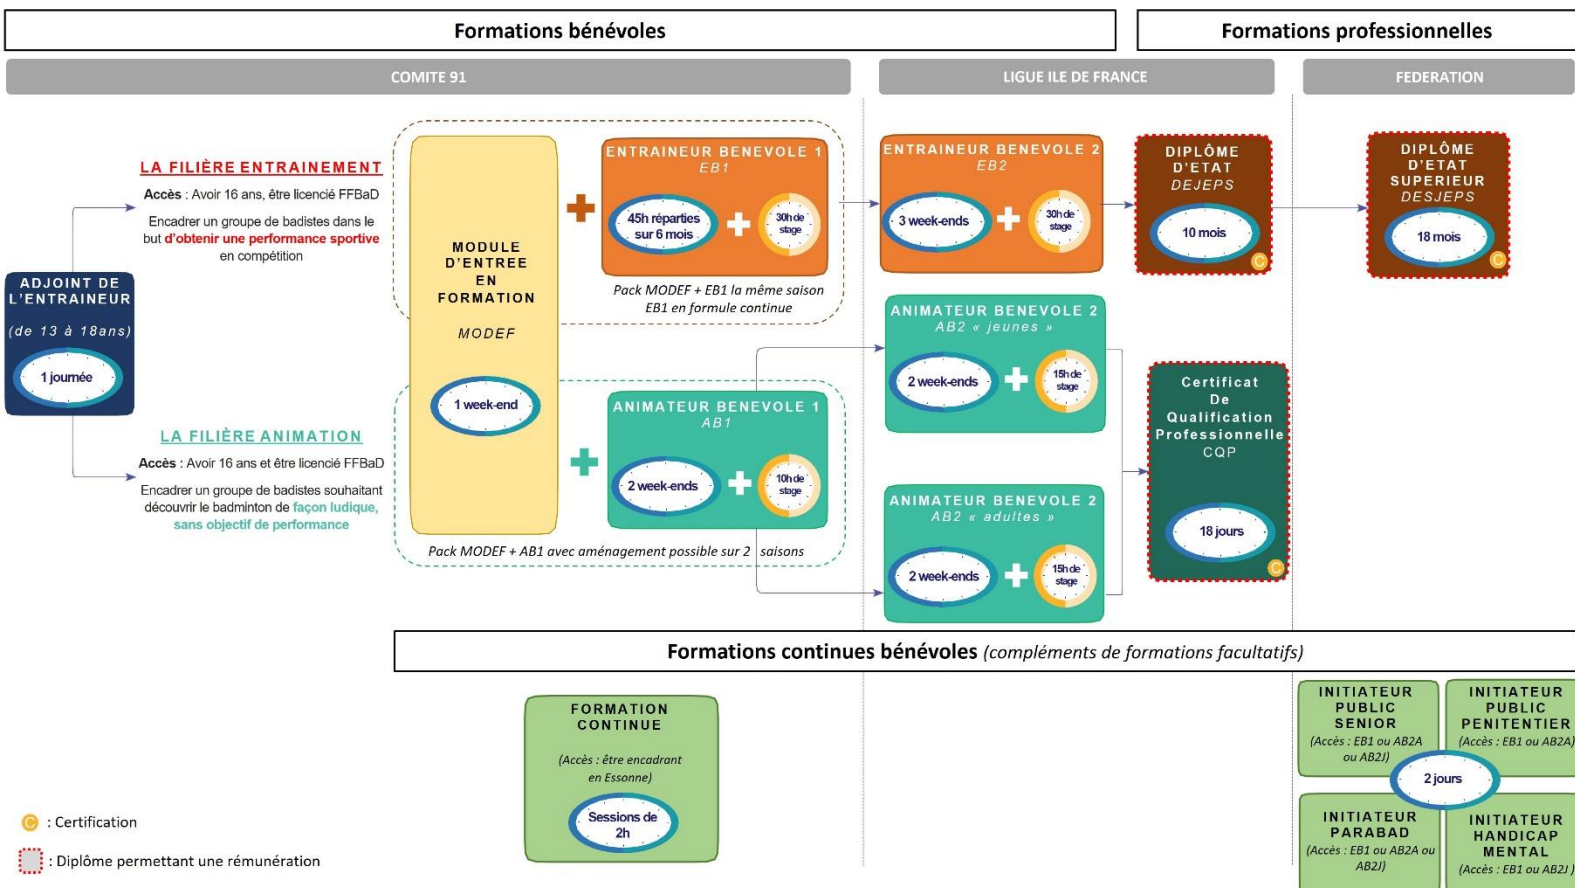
Formations bénévoles

Formations professionnelles

COMITE 91

LIGUE ILE DE FRANCE

FEDERATION

LA FILIÈRE ENTRAINEMENT

Accès : Avoir 16 ans, être licencié FFBaD

Encadrer un groupe de badistes dans le but d'obtenir une performance sportive en compétition

ADJOINT DE L'ENTRAINEUR

(de 13 à 18ans)

1 journée

LA FILIÈRE ANIMATION

Accès : Avoir 16 ans et être licencié FFBaD

Encadrer un groupe de badistes souhaitant découvrir le badminton de façon ludique, sans objectif de performance

MODULE D'ENTREE EN FORMATION

MODEF

1 week-end

ENTRAINEUR BENEVOLE 1
EB1

45h réparties sur 6 mois

30h de stage

Pack MODEF + EB1 la même saison EB1 en formule continue

ANIMATEUR BENEVOLE 1
AB1

2 week-ends

10h de stage

Pack MODEF + AB1 avec aménagement possible sur 2 saisons

ENTRAINEUR BENEVOLE 2
EB2

3 week-ends

30h de stage

ANIMATEUR BENEVOLE 2
AB2 « jeunes »

2 week-ends

15h de stage

ANIMATEUR BENEVOLE 2
AB2 « adultes »

2 week-ends

15h de stage

DIPLÔME D'ETAT DEJEPS

10 mois

Certificat De Qualification Professionnelle CQP

18 jours

DIPLÔME D'ETAT SUPERIEUR DESJEPS

18 mois

Formations continues bénévoles (compléments de formations facultatifs)

FORMATION CONTINUE

(Accès : être encadrant en Essonne)

Sessions de 2h

INITIATEUR PUBLIC SENIOR
(Accès : EB1 ou AB2A ou AB2J)

INITIATEUR PUBLIC PENITENTIER
(Accès : EB1 ou AB2A)

2 jours

INITIATEUR PARABAD
(Accès : EB1 ou AB2A ou AB2J)

INITIATEUR HANDICAP MENTAL
(Accès : EB1 ou AB2J)

: Certification

: Diplôme permettant une rémunération